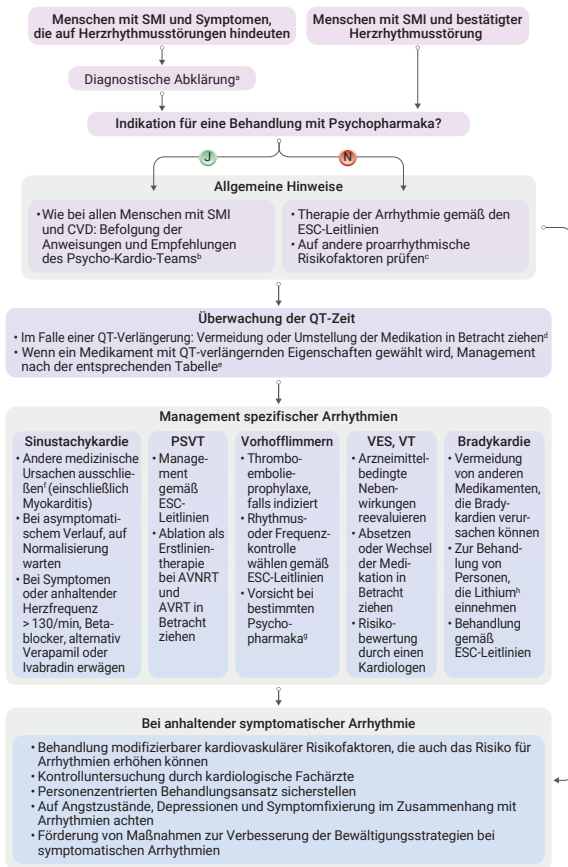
Menschen mit SMI und Symptomen, die auf Herzrhythmusstörungen hindeuten

Menschen mit SMI und bestätigter Herzrhythmusstörung

Diagnostische Abklärung$^{a}$

Indikation für eine Behandlung mit Psychopharmaka?

J

N

Allgemeine Hinweise

• Wie bei allen Menschen mit SMI und CVD: Befolgung der Anweisungen und Empfehlungen des Psycho-Kardio-Teams$^{b}$

• Therapie der Arrhythmie gemäß den ESC-Leitlinien
• Auf andere proarrhythmische Risikofaktoren prüfen$^{c}$

Überwachung der QT-Zeit

• Im Falle einer QT-Verlängerung: Vermeidung oder Umstellung der Medikation in Betracht ziehen$^{d}$
• Wenn ein Medikament mit QT-verlängernden Eigenschaften gewählt wird, Management nach der entsprechenden Tabelle$^{e}$

Management spezifischer Arrhythmien

Sinustachykardie
• Andere medizinische Ursachen ausschließen$^{f}$ (einschließlich Myokarditis)
• Bei asymptomatischem Verlauf, auf Normalisierung warten
• Bei Symptomen oder anhaltender Herzfrequenz > 130/min, Betablocker, alternativ Verapamil oder Ivabradin erwägen

PSVT
• Management gemäß ESC-Leitlinien
• Ablation als Erstlinientherapie bei AVNRT und AVRT in Betracht ziehen

Vorhofflimmern
• Thromboembolieprophylaxe, falls indiziert
• Rhythmus- oder Frequenzkontrolle wählen gemäß ESC-Leitlinien
• Vorsicht bei bestimmten Psychopharmaka$^{g}$

VES, VT
• Arzneimittelbedingte Nebenwirkungen reevaluieren
• Absetzen oder Wechsel der Medikation in Betracht ziehen
• Risikobewertung durch einen Kardiologen

Bradykardie
• Vermeidung von anderen Medikamenten, die Bradykardien verursachen können
• Zur Behandlung von Personen, die Lithium$^{h}$ einnehmen
• Behandlung gemäß ESC-Leitlinien

Bei anhaltender symptomatischer Arrhythmie

• Behandlung modifizierbarer kardiovaskulärer Risikofaktoren, die auch das Risiko für Arrhythmien erhöhen können
• Kontrolluntersuchung durch kardiologische Fachärzte
• Personenzentrierten Behandlungsansatz sicherstellen
• Auf Angstzustände, Depressionen und Symptomfixierung im Zusammenhang mit Arrhythmien achten
• Förderung von Maßnahmen zur Verbesserung der Bewältigungsstrategien bei symptomatischen Arrhythmien